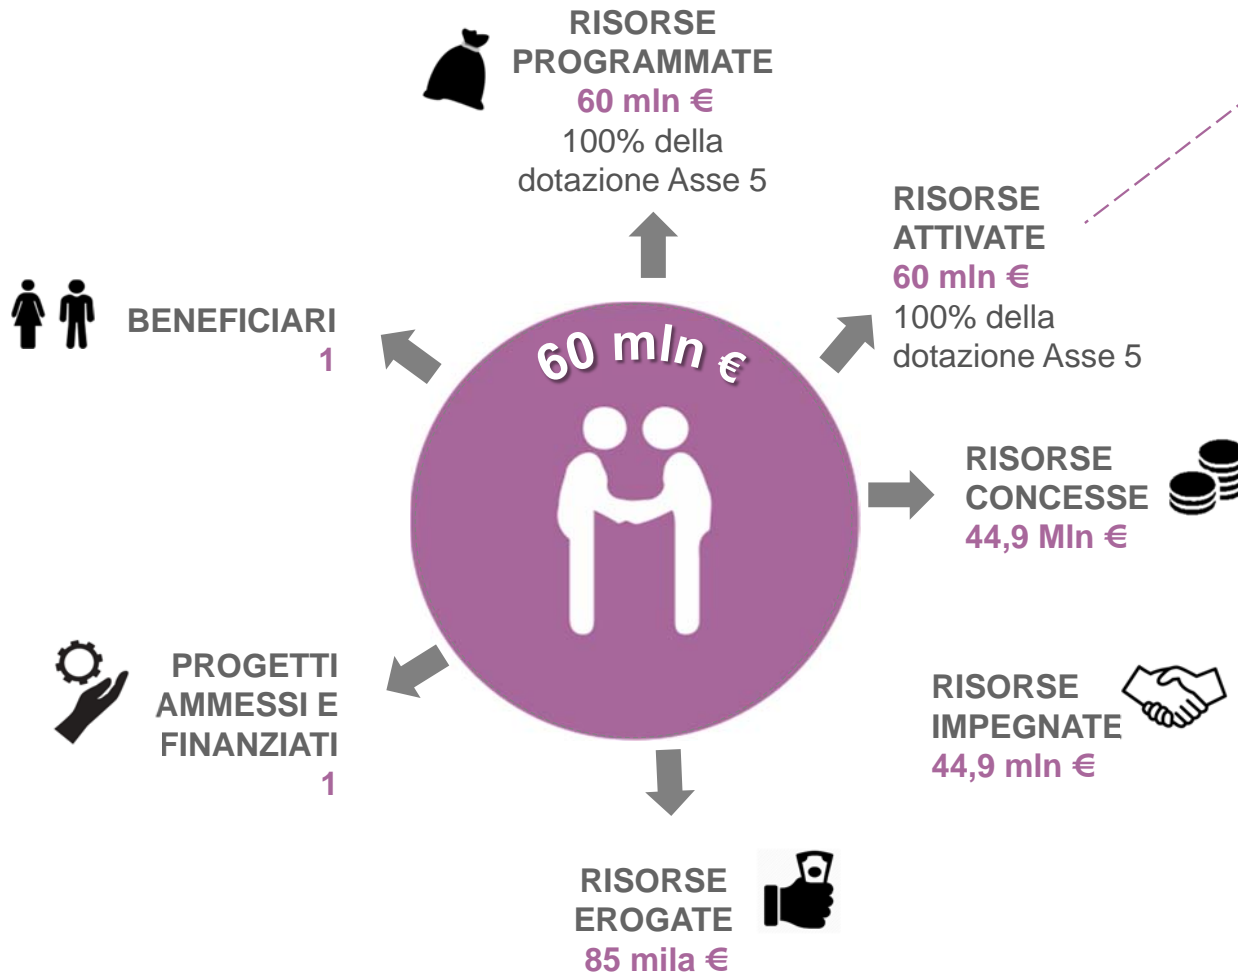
RISORSE PROGRAMMATE
60 mln €
100% della dotazione Asse 5

RISORSE ATTIVATE
60 mln €
100% della dotazione Asse 5

BENEFICIARI
1

60 mln €

RISORSE CONCESSE
44,9 Mln €

RISORSE IMPEGNATE
44,9 mln €

PROGETTI AMMESSI E FINANZIATI
1

RISORSE EROGATE
85 mila €